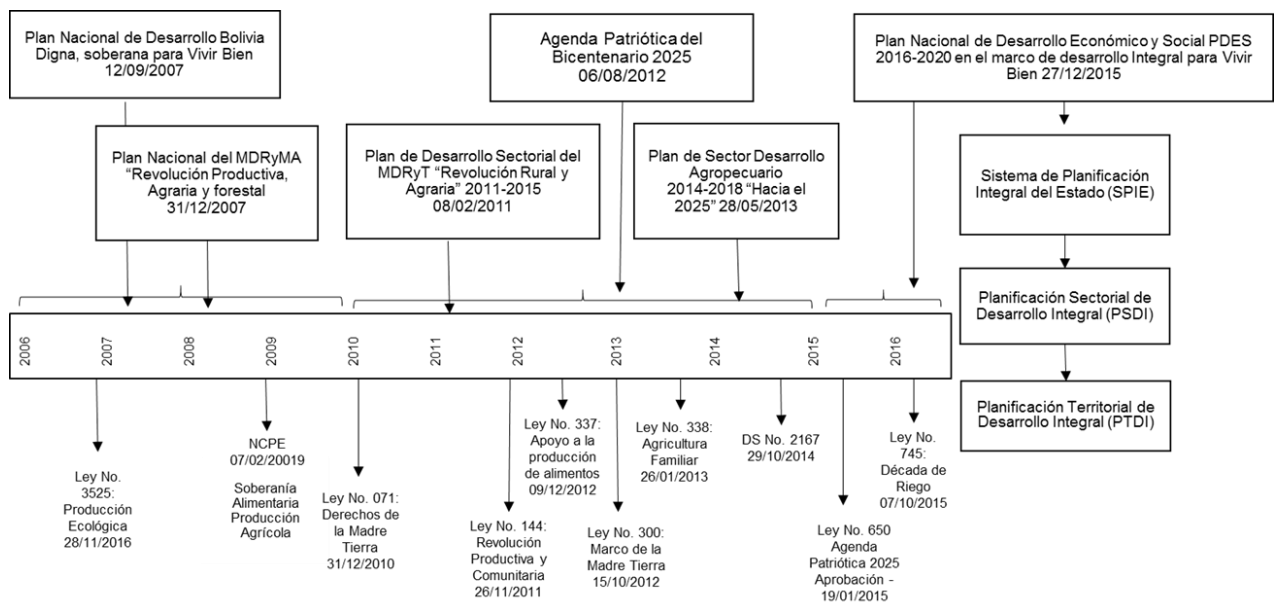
Plan Nacional de Desarrollo Bolivia Digna, soberana para Vivir Bien 12/09/2007

Plan Nacional del MDRyMA "Revolución Productiva, Agraria y forestal 31/12/2007

Plan de Desarrollo Sectorial del MDRyT "Revolución Rural y Agraria" 2011-2015 08/02/2011

Agenda Patriótica del Bicentenario 2025 06/08/2012

Plan de Sector Desarrollo Agropecuario 2014-2018 "Hacia el 2025" 28/05/2013

Plan Nacional de Desarrollo Económico y Social PDES 2016-2020 en el marco de desarrollo Integral para Vivir Bien 27/12/2015

Sistema de Planificación Integral del Estado (SPIE)

Planificación Sectorial de Desarrollo Integral (PSDI)

Planificación Territorial de Desarrollo Integral (PTDI)

2006 2007 2008 2009 2010 2011 2012 2013 2014 2015 2016

Ley No. 3525: Producción Ecológica 28/11/2016

NCPE 07/02/20019

Soberanía Alimentaria Producción Agrícola

Ley No. 071: Derechos de la Madre Tierra 31/12/2010

Ley No. 144: Revolución Productiva y Comunitaria 26/11/2011

Ley No. 337: Apoyo a la producción de alimentos 09/12/2012

Ley No. 300: Marco de la Madre Tierra 15/10/2012

Ley No. 338: Agricultura Familiar 26/01/2013

DS No. 2167 29/10/2014

Ley No. 650 Agenda Patriótica 2025 Aprobación - 19/01/2015

Ley No. 745: Década de Riego 07/10/2015